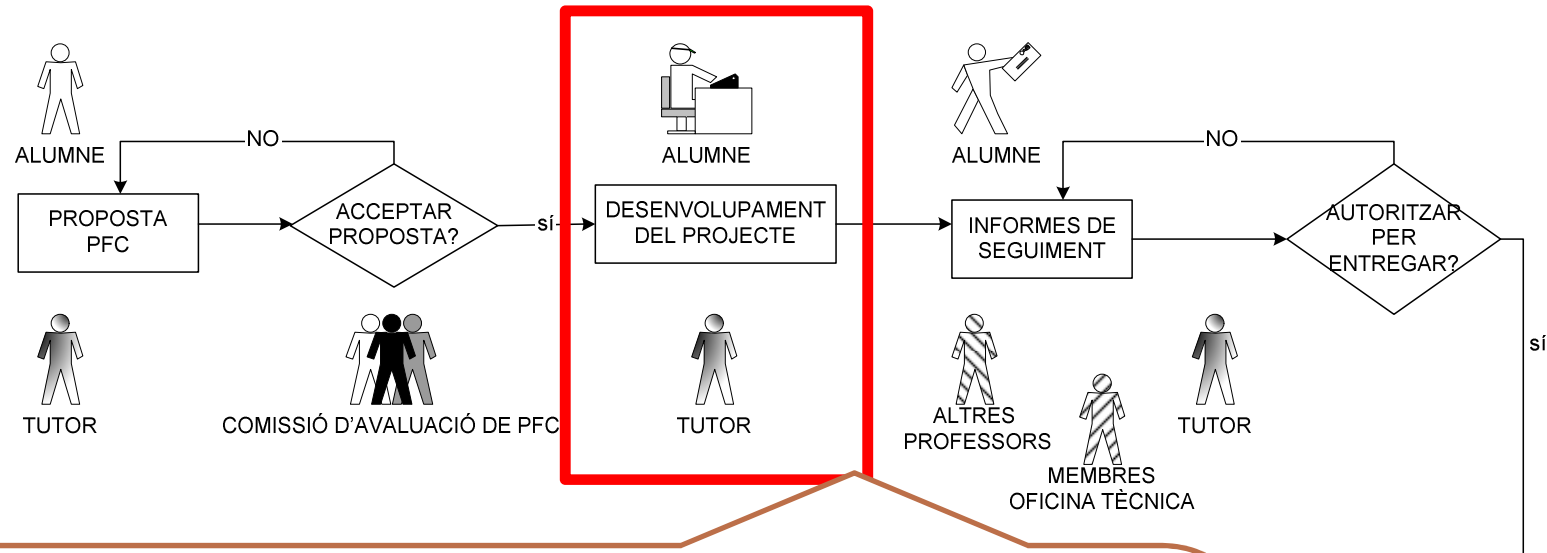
ALUMNE

NO

PROPOSTA PFC

ACCEPTAR PROPOSTA?

sí

TUTOR

COMISSIÓ D'AVALUACIÓ DE PFC

ALUMNE

DESENVOLUPAMENT DEL PROJECTE

TUTOR

ALUMNE

NO

INFORMES DE SEGUIMENT

AUTORITZAR PER ENTREGAR?

sí

ALTRES PROFESSORS

MEMBRES OFICINA TÈCNICA

TUTOR